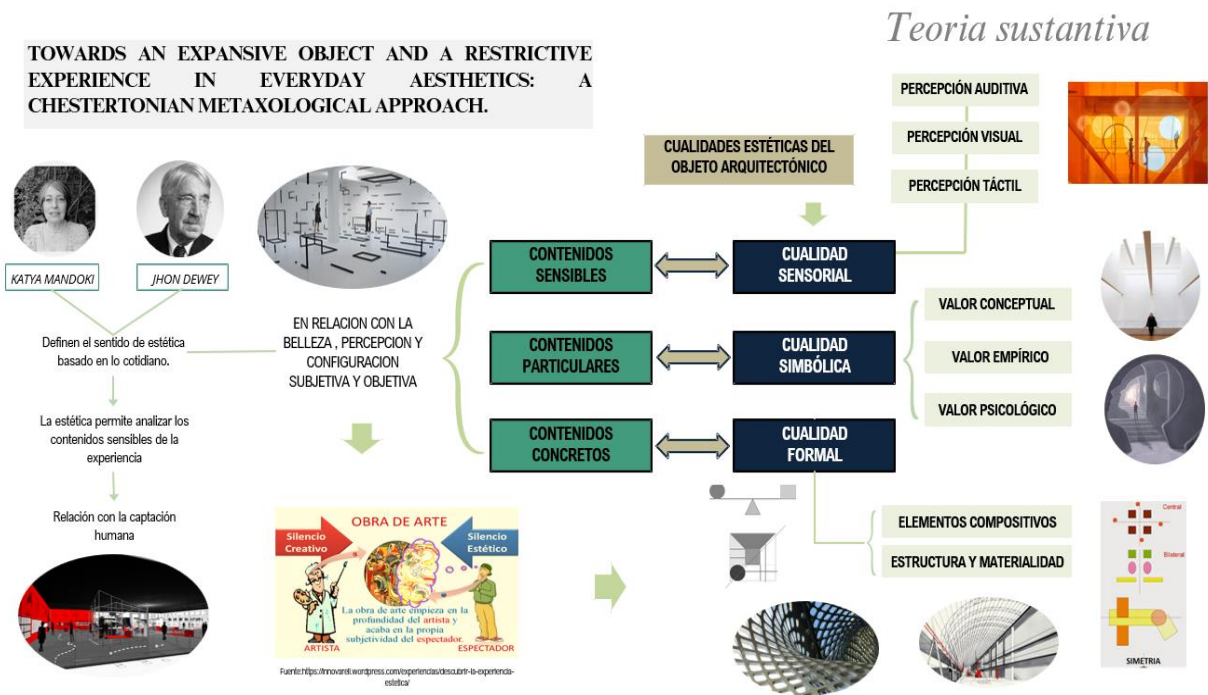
Teoria sustantiva

TOWARDS AN EXPANSIVE OBJECT AND A RESTRICTIVE EXPERIENCE IN EVERYDAY AESTHETICS: A CHESTERTONIAN METAXOLOGICAL APPROACH.

KATYA MANDOKI

JHON DEWEY

Definen el sentido de estética basado en lo cotidiano.

La estética permite analizar los contenidos sensibles de la experiencia

Relación con la captación humana

EN RELACION CON LA BELLEZA , PERCEPCION Y CONFIGURACION SUBJETIVA Y OBJETIVA

OBRA DE ARTE

Silencio Creativo

Silencio Estético

La obra de arte empieza en la profundidad del artista y acaba en la propia subjetividad del espectador

ARTISTA

ESPECTADOR

Fuente:https://innovarell.wordpress.com/experiencias/descubrir-la-experiencia-estetica/

CUALIDADES ESTÉTICAS DEL OBJETO ARQUITECTÓNICO

CONTENIDOS SENSIBLES

CUALIDAD SENSORIAL

CONTENIDOS PARTICULARES

CUALIDAD SIMBÓLICA

CONTENIDOS CONCRETOS

CUALIDAD FORMAL

PERCEPCIÓN AUDITIVA

PERCEPCIÓN VISUAL

PERCEPCIÓN TÁCTIL

VALOR CONCEPTUAL

VALOR EMPÍRICO

VALOR PSICOLÓGICO

ELEMENTOS COMPOSITIVOS

ESTRUCTURA Y MATERIALIDAD

Central

Bilateral

SIMETRIA